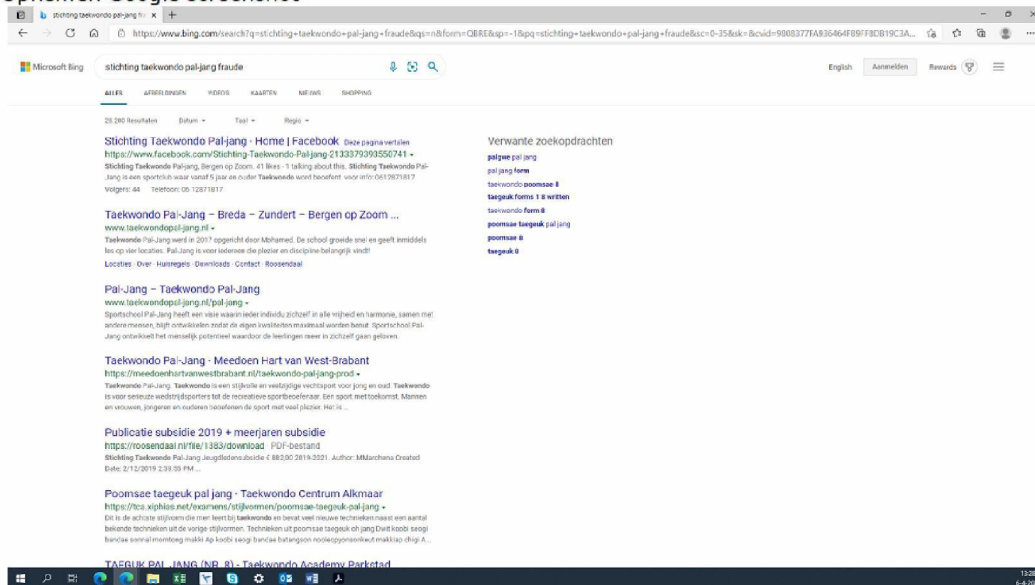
Opnemen Google screenshot

stichting taekwondo pal-jang fra ×  +

https://www.bing.com/search?q=stichting+taekwondo+pal+jang+fraude&qs=n&form=QBRE&sp=-1&pq=stichting+taekwondo+pal+jang+fraude&sc=0-35&sk=&cvid=9808377FA936464F89FF8DB19C3A...

Microsoft Bing

stichting taekwondo pal-jang fraude

English  Aanmelden  Rewards

ALLES  AFBEELDINGEN  VIDEOS  KAARTEN  NIEUWS  SHOPPING

20.200 Resultaten  Datum  Taal  Regio

Stichting Taekwondo Pal-jang - Home | Facebook  Deze pagina vertalen
https://www.facebook.com/Stichting-Taekwondo-Pal-jang-2133379393550741
Stichting Taekwondo Pal-jang, Bergen op Zoom. 41 likes · 1 talking about this. Stichting Taekwondo Pal-Jang is een sportclub waar vanaf 5 jaar en ouder Taekwondo word beoefent. voor info: 0612871817
Volgers: 44  Telefoon: 06 12871817

Taekwondo Pal-Jang – Breda – Zundert – Bergen op Zoom ...
www.taekwondopal-jang.nl
Taekwondo Pal-Jang werd in 2017 opgericht door Mohamed. De school groeide snel en geeft inmiddels les op vier locaties. Pal-Jang is voor iedereen die plezier en discipline belangrijk vindt!
Locaties · Over · Huisregels · Downloads · Contact · Roosendaal

Pal-Jang – Taekwondo Pal-Jang
www.taekwondopal-jang.nl/pal-jang
Sportschool Pal-Jang heeft een visie waarin ieder individu zichzelf in alle vrijheid en harmonie, samen met andere mensen, blijft ontwikkelen zodat de eigen kwaliteiten maximaal worden benut. Sportschool Pal-Jang ontwikkelt het menselijk potentieel waardoor de leerlingen meer in zichzelf gaan geloven.

Taekwondo Pal-Jang - Meedoen Hart van West-Brabant
https://meedoenhartvanwestbrabant.nl/taekwondo-pal-jang-prod
Taekwondo Pal-Jang. Taekwondo is een stijlvolle en veelzijdige vechtsport voor jong en oud. Taekwondo is voor serieuze wedstrijdsporters tot de recreatieve sportbeoefenaar. Een sport met toekomst. Mannen en vrouwen, jongeren en ouderen beoefenen de sport met veel plezier. Het is ...

Publicatie subsidie 2019 + meerjaren subsidie
https://roosendaal.nl/file/1383/download  PDF-bestand
Stichting Taekwondo Pal-Jang Jeugdledensubsidie € 88200 2019-2021. Author: MMarchena Created Date: 2/12/2019 2:38:55 PM ...

Poomsae taegeuk pal jang · Taekwondo Centrum Alkmaar
https://tca.xiphias.net/examens/stijlvormen/poomsae-taegeuk-pal-jang
Dit is de achtste stijlvorm die men leert bij taekwondo en bevat veel nieuwe technieken naast een aantal bekende technieken uit de vorige stijlvormen. Technieken uit poomsae taegeuk oh jang Dwit koobi seogi bandae sonnal momtong makki Ap koobi seogi bandae batangson noolephyonaerikeut makkiao chigi A...

TAEGUK PAL JANG (NR. 8) - Taekwondo Academy Parkstad

Verwante zoekopdrachten
palgwe pal jang
pal jang form
taekwondo poomsae 8
taegeuk forms 1 8 written
taekwondo form 8
poomsae taegeuk pal jang
poomsae 8
taegeuk 8

13:28